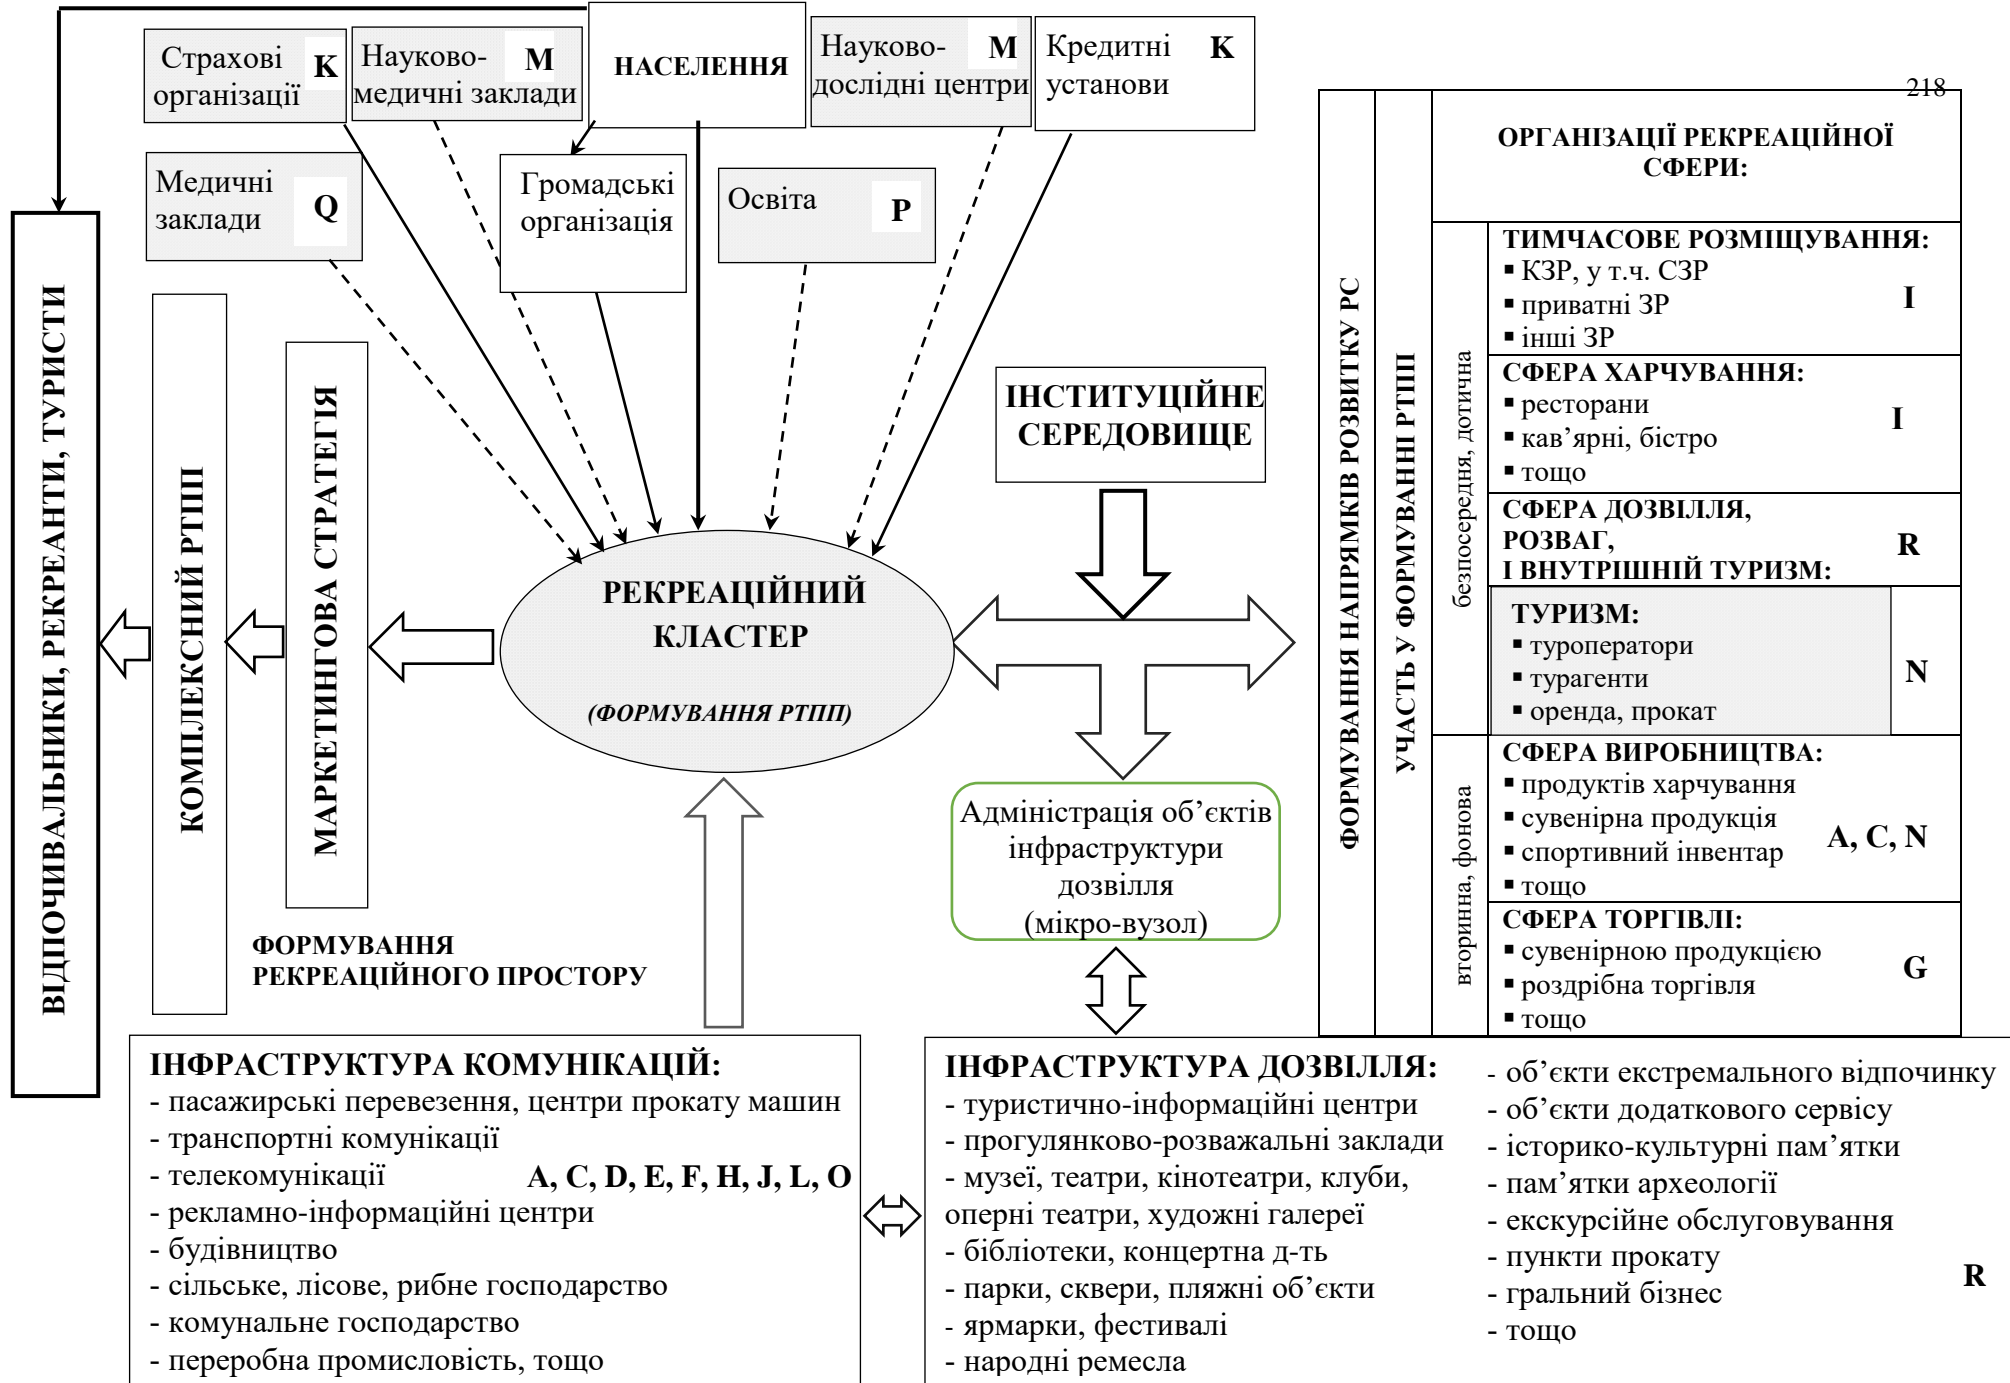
218

Страхові організації K

Науково-медичні заклади M

НАСЕЛЕННЯ

Науково-дослідні центри M

Кредитні установи K

Медичні заклади Q

Громадські організація

Освіта P

ВІДПОЧИВАЛЬНИКИ, РЕКРЕАНТИ, ТУРИСТИ

КОМПЛЕКСНИЙ РТПП

МАРКЕТИНГОВА СТРАТЕГІЯ

ІНСТИТУЦІЙНЕ СЕРЕДОВИЩЕ

РЕКРЕАЦІЙНИЙ КЛАСТЕР

(ФОРМУВАННЯ РТПП)

Адміністрація об'єктів інфраструктури дозвілля (мікро-вузол)

ФОРМУВАННЯ РЕКРЕАЦІЙНОГО ПРОСТОРУ

ФОРМУВАННЯ НАПРЯМКІВ РОЗВИТКУ РС

УЧАСТЬ У ФОРМУВАННІ РТПП

ОРГАНІЗАЦІЇ РЕКРЕАЦІЙНОЇ СФЕРИ:

безпосередня, дотична

ТИМЧАСОВЕ РОЗМІЩУВАННЯ:
▪ КЗР, у т.ч. СЗР
▪ приватні ЗР
▪ інші ЗР
I

СФЕРА ХАРЧУВАННЯ:
▪ ресторани
▪ кав'ярні, бістро
▪ тощо
I

СФЕРА ДОЗВІЛЛЯ, РОЗВАГ, І ВНУТРІШНІЙ ТУРИЗМ:
R

ТУРИЗМ:
▪ туроператори
▪ турагенти
▪ оренда, прокат
N

вторинна, фонова

СФЕРА ВИРОБНИЦТВА:
▪ продуктів харчування
▪ сувенірна продукція
▪ спортивний інвентар
▪ тощо
A, C, N

СФЕРА ТОРГІВЛІ:
▪ сувенірною продукцією
▪ роздрібна торгівля
▪ тощо
G

ІНФРАСТРУКТУРА КОМУНІКАЦІЙ:
- пасажирські перевезення, центри прокату машин
- транспортні комунікації
- телекомунікації A, C, D, E, F, H, J, L, O
- рекламно-інформаційні центри
- будівництво
- сільське, лісове, рибне господарство
- комунальне господарство
- переробна промисловість, тощо

ІНФРАСТРУКТУРА ДОЗВІЛЛЯ:
- туристично-інформаційні центри
- прогулянково-розважальні заклади
- музеї, театри, кінотеатри, клуби, оперні театри, художні галереї
- бібліотеки, концертна д-ть
- парки, сквери, пляжні об'єкти
- ярмарки, фестивалі
- народні ремесла

- об'єкти екстремального відпочинку
- об'єкти додаткового сервісу
- історико-культурні пам'ятки
- пам'ятки археології
- екскурсійне обслуговування
- пункти прокату
- гральний бізнес
- тощо
R